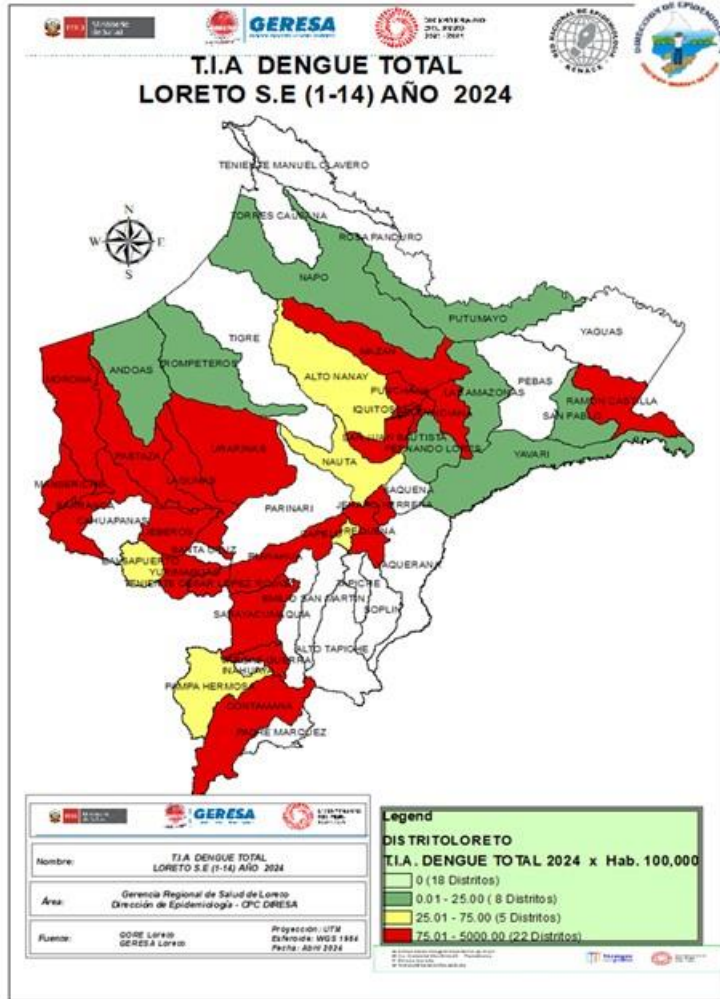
PERÚ Ministerio de Salud

GERESA

BICENTENARIO DEL PERÚ 2021 - 2024

RED NACIONAL DE EPIDEMIOLOGÍA RENACE

DIRECCIÓN DE EPIDEMIOLOGÍA

T.I.A DENGUE TOTAL
LORETO S.E (1-14) AÑO 2024

N
W E
S

TENIENTE MANUEL CLAVERO
TORRES CAUSANA
ROSA PANDURO
NAPO
PUTUMAYO
YAGUAS
TIGRE
ANDOAS
TROMPETEROS
ALTO NANAY
MAZAN
PUNCHANA
LAS AMAZONAS
PEBAS
RAMON CASTILLA
SAN PABLO
IQUITOS
BELEN
SAN JUAN BAUTISTA
FERNANDO LORES
YAVARI
MORONA
PASTAZA
URARINAS
NAUTA
URARINAS
MANSERICHE
BARRANCA
CAHUAPANAS
LAGUNAS
PARINARI
JENARO HERRERA
SAQUENA
TAPICHE
EMILIO SAN MARTIN
SOPLIN
YAQUERANA
BALSAPUERTO
YURIMAGUAS
TENIENTE CESAR LOPEZ ROJAS
JEBEROS
SANTA CRUZ
SARAYACU
VARGAS GUERRA
ALTO TAPICHE
INAHUAYA
PAMPA HERMOSA
CONTAMANA
PADRE MARQUEZ
REQUENA

PERÚ Ministerio de Salud
GERESA
BICENTENARIO DEL PERÚ

Nombre: T.I.A DENGUE TOTAL LORETO S.E (1-14) AÑO 2024
Área: Gerencia Regional de Salud de Loreto Dirección de Epidemiología - CPC DIRESA
Fuente: GORE Loreto GERESA Loreto
Proyección: UTM
Esferoide: WGS 1984
Fecha: Abril 2024

Legend
DISTRITOLORETO
T.I.A. DENGUE TOTAL 2024 x Hab. 100,000
0 (18 Distritos)
0.01 - 25.00 ( 8 Distritos)
25.01 - 75.00 (5 Distritos)
75.01 - 5000.00 (22 Distritos)

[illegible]